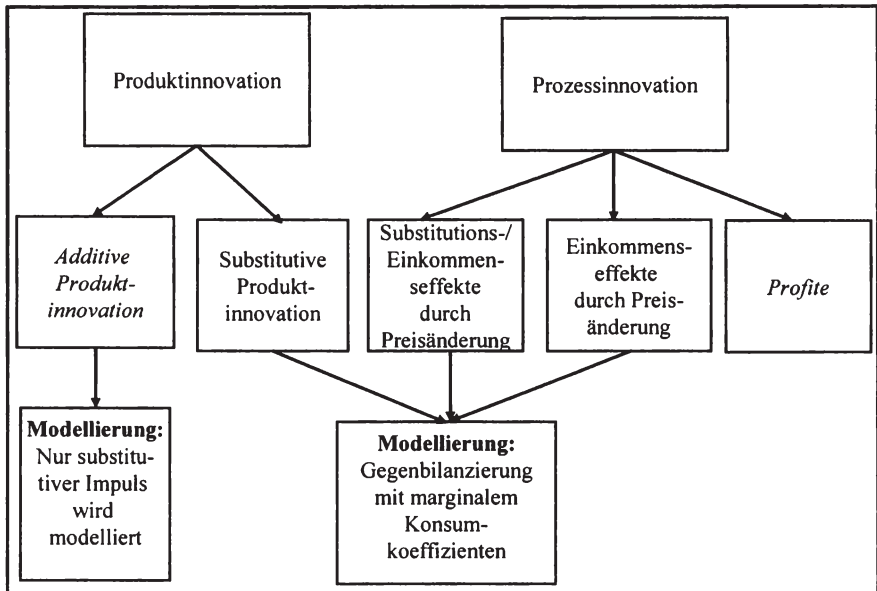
Produktinnovation

Prozessinnovation

Additive Produktinnovation

Substitutive Produktinnovation

Substitutions-/ Einkommenseffekte durch Preisänderung

Einkommenseffekte durch Preisänderung

Profite

**Modellierung:** Nur substitutiver Impuls wird modelliert

**Modellierung:** Gegenbilanzierung mit marginalem Konsumkoeffizienten